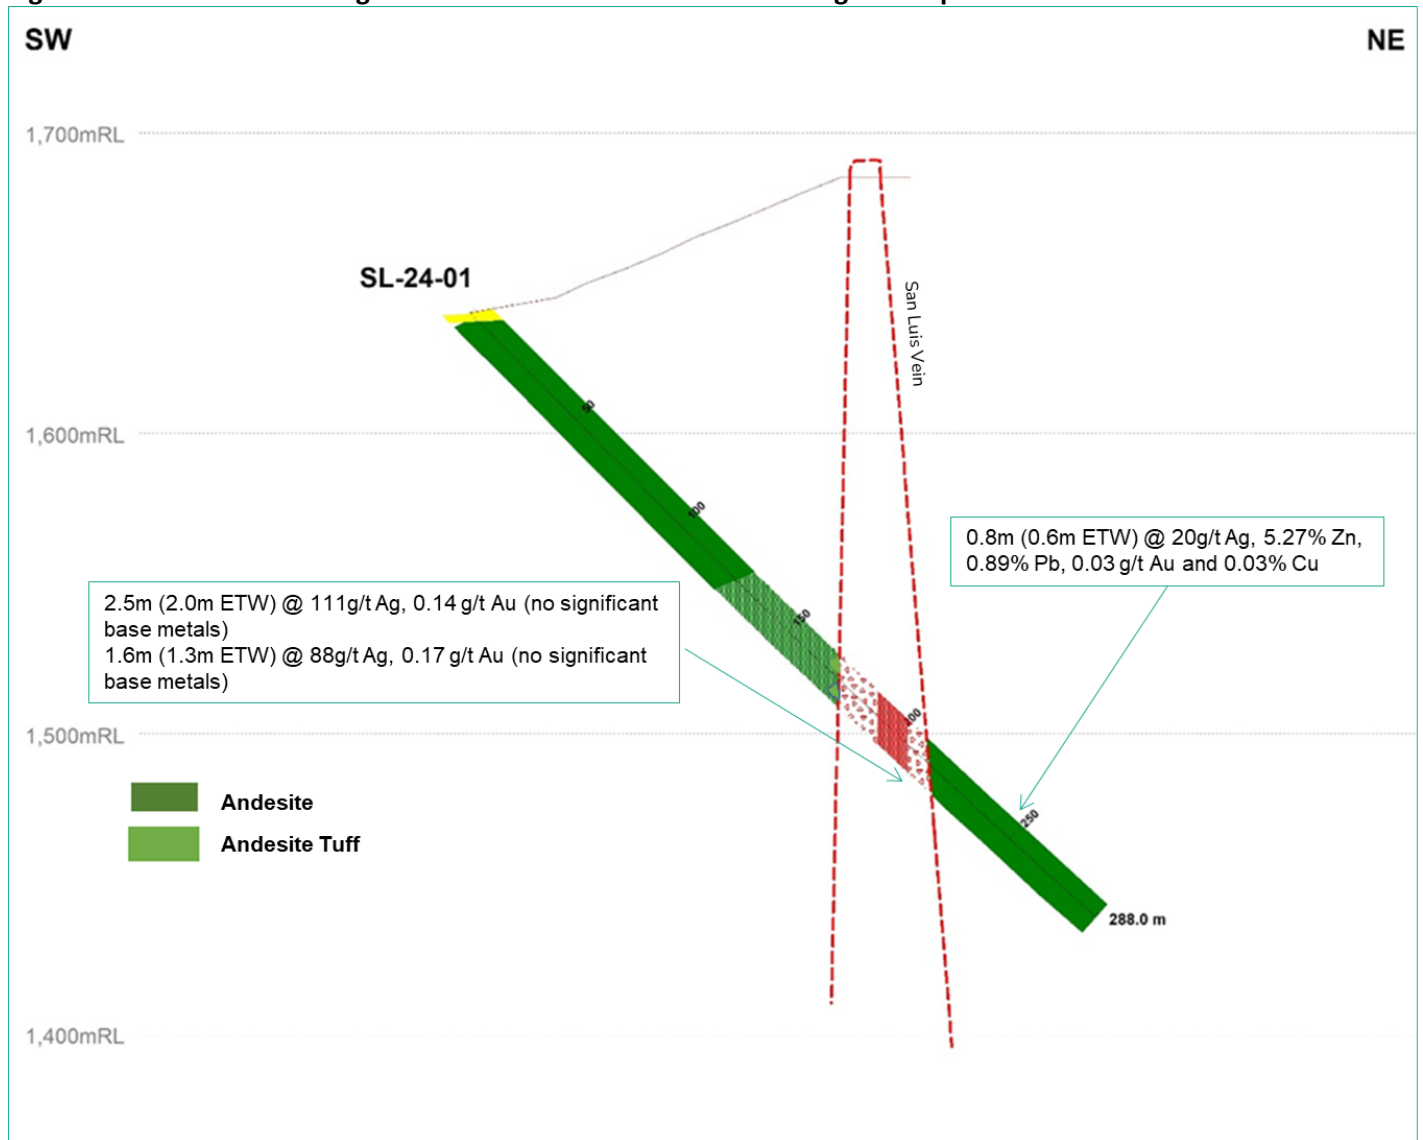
SW

NE

1,700mRL

SL-24-01

San Luis Vein

1,600mRL

50

100

150

200

250

0.8m (0.6m ETW) @ 20g/t Ag, 5.27% Zn, 0.89% Pb, 0.03 g/t Au and 0.03% Cu

2.5m (2.0m ETW) @ 111g/t Ag, 0.14 g/t Au (no significant base metals)
1.6m (1.3m ETW) @ 88g/t Ag, 0.17 g/t Au (no significant base metals)

1,500mRL

Andesite

Andesite Tuff

288.0 m

1,400mRL